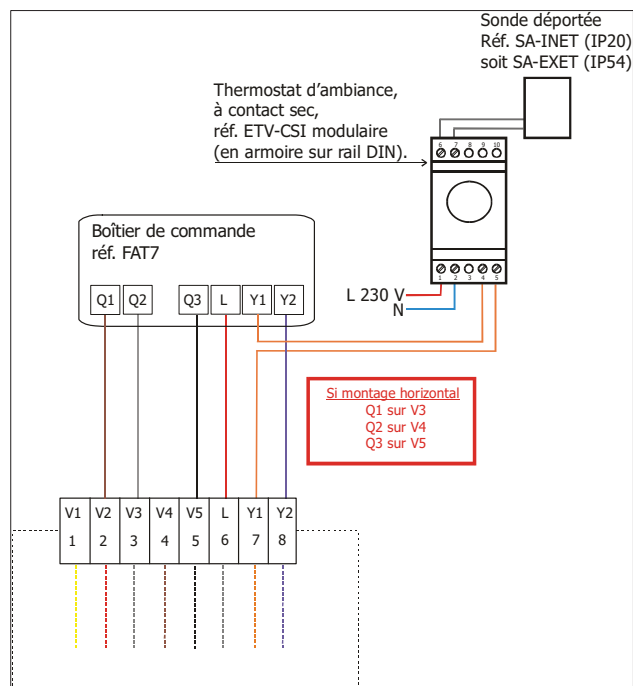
Sonde déportée
Réf. SA-INET (IP20)
soit SA-EXET (IP54)

Thermostat d'ambiance,
à contact sec,
réf. ETV-CSI modulaire
(en armoire sur rail DIN).

6 7 8 9 10

Boîtier de commande
réf. FAT7

Q1 Q2 Q3 L Y1 Y2

1 2 3 4 5

L 230 V
N

Si montage horizontal
Q1 sur V3
Q2 sur V4
Q3 sur V5

| V1 | V2 | V3 | V4 | V5 | L | Y1 | Y2 |
|---|---|---|---|---|---|---|---|
| 1 | 2 | 3 | 4 | 5 | 6 | 7 | 8 |